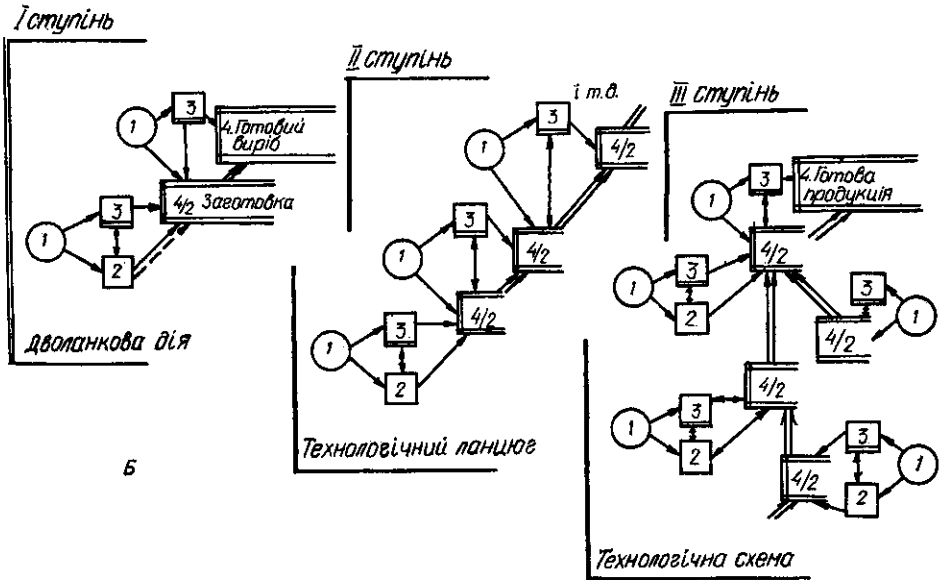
I ступінь

1
3
4. Готовий виріб
1
3
4/2 Заготовка
2

Дволанкова дія

II ступінь

і т.д.
1
3
4/2
1
3
4/2
1
3
4/2
2

Технологічний ланцюг

III ступінь

1
3
4. Готова продукція
4/2
1
3
2
3
1
4/2
4/2
1
3
2
3
1
4/2
2

Технологічна схема

Б